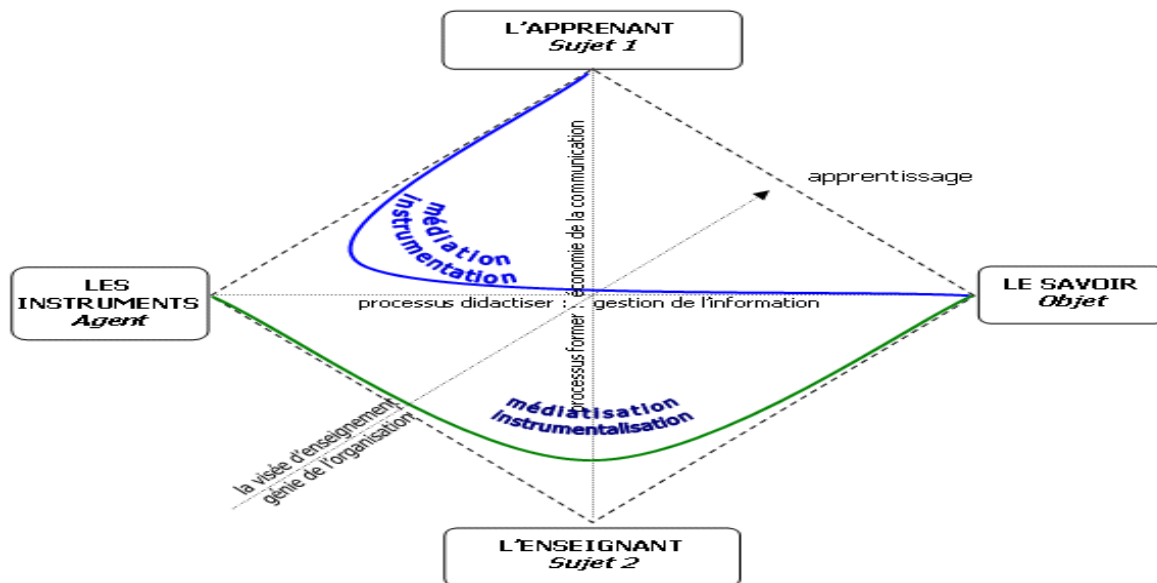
L'APPRENANT
Sujet 1

apprentissage

médiation
instrumentation

économie de la communication

LES INSTRUMENTS
Agent

processus didactiser : gestion de l'information

LE SAVOIR
Objet

processus former

médiatisation
instrumentalisation

la visée d'enseignement
génie de l'organisation

L'ENSEIGNANT
Sujet 2